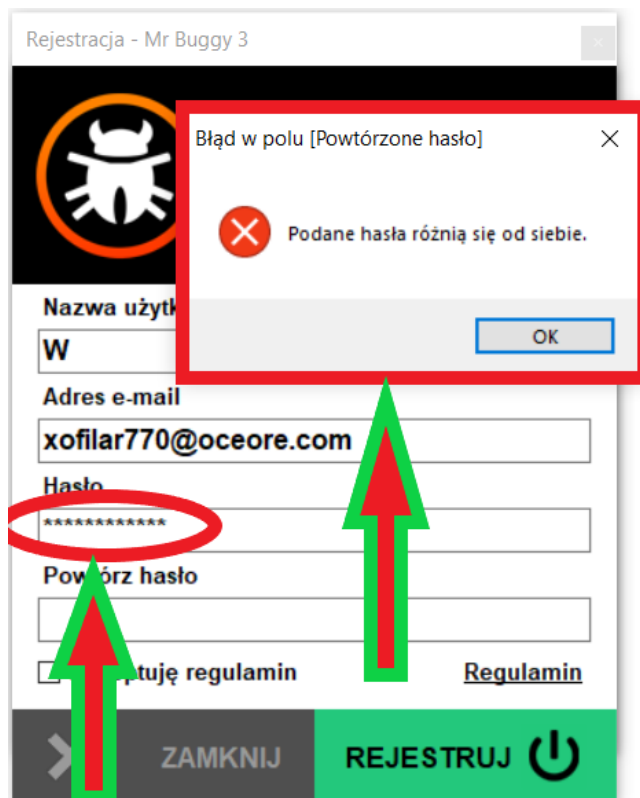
Rejestracja - Mr Buggy 3

Błąd w polu [Powtórzone hasło]

Podane hasła różnią się od siebie.

OK

Nazwa użytk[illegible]

W

Adres e-mail

xofilar770@oceore.com

Hasło

************

Pow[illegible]órz hasło

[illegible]ptuję regulamin

Regulamin

ZAMKNIJ

REJESTRUJ